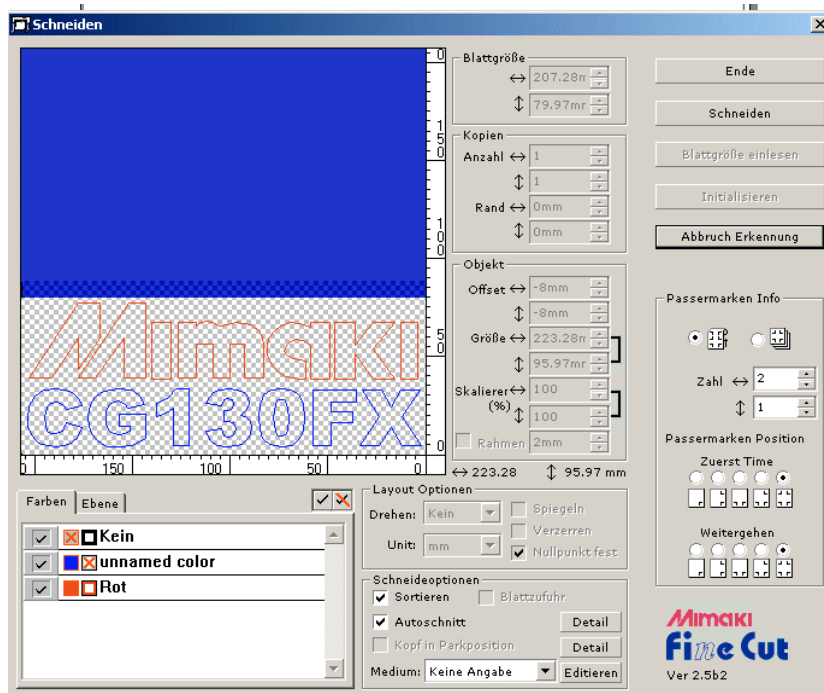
Schneiden

Mimaki
CG130FX

0
50
100
150
200

150 100 50 0

Blattgröße
↔ 207.28m
↕ 79.97mr

Kopien
Anzahl ↔ 1
↕ 1
Rand ↔ 0mm
↕ 0mm

Objekt
Offset ↔ -8mm
↕ -8mm
Größe ↔ 223.28m
↕ 95.97mr
Skalierer↔ 100
(%) ↕ 100
Rahmen 2mm

↔ 223.28 ↕ 95.97 mm

Ende
Schneiden
Blattgröße einlesen
Initialisieren
Abbruch Erkennung

Passermarken Info
Zahl ↔ 2
↕ 1
Passermarken Position
Zuerst Time
Weitergehen

Farben Ebene
Kein
unnamed color
Rot

Layout Optionen
Drehen: Kein
Spiegeln
Verzerren
Unit: mm
Nullpunkt fest

Schneideoptionen
Sortieren
Blattzufuhr
Autoschnitt Detail
Kopf in Parkposition Detail
Medium: Keine Angabe Editieren

Mimaki
Fine Cut
Ver 2.5b2